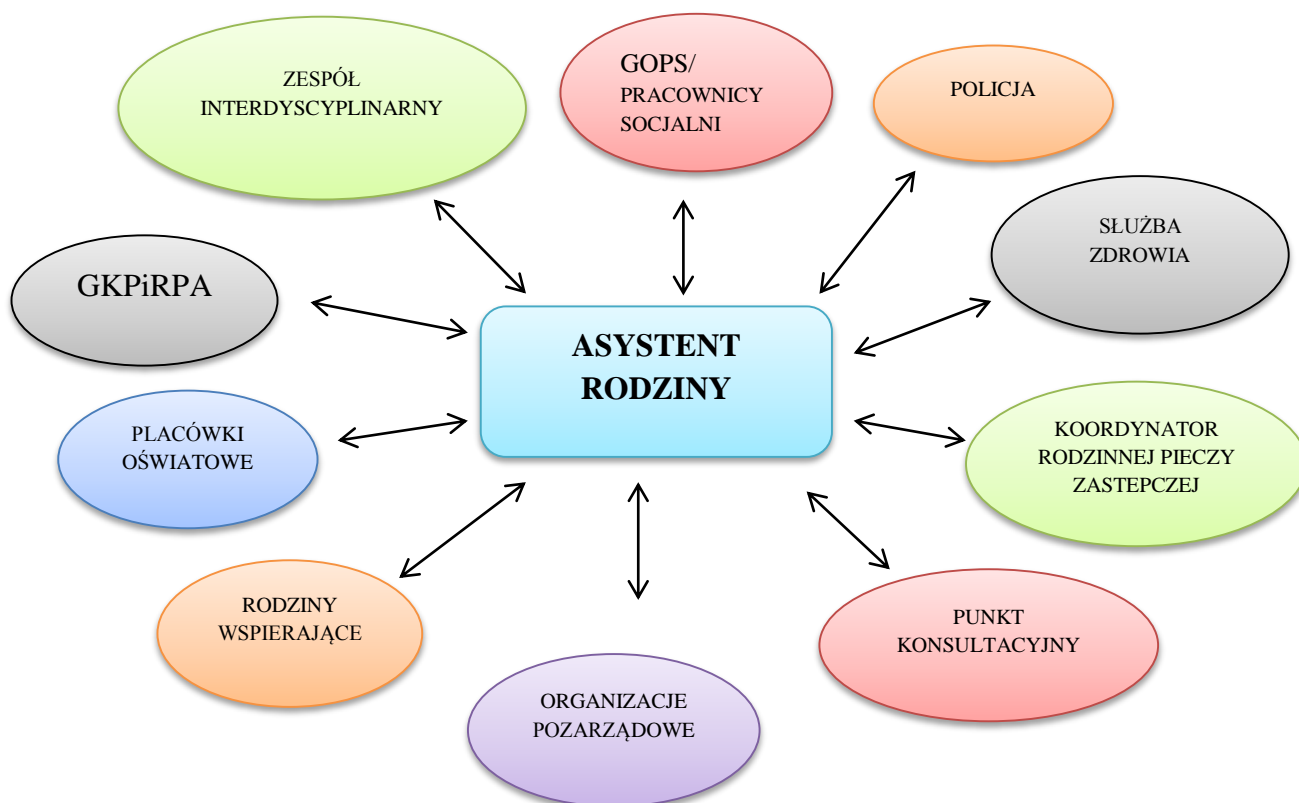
ZESPÓŁ INTERDYSCYPLINARNY

GOPS/ PRACOWNICY SOCJALNI

POLICJA

GKPiRPA

SŁUŻBA ZDROWIA

ASYSTENT RODZINY

PLACÓWKI OŚWIATOWE

KOORDYNATOR RODZINNEJ PIECZY ZASTEPCZEJ

RODZINY WSPIERAJĄCE

PUNKT KONSULTACYJNY

ORGANIZACJE POZARZĄDOWE